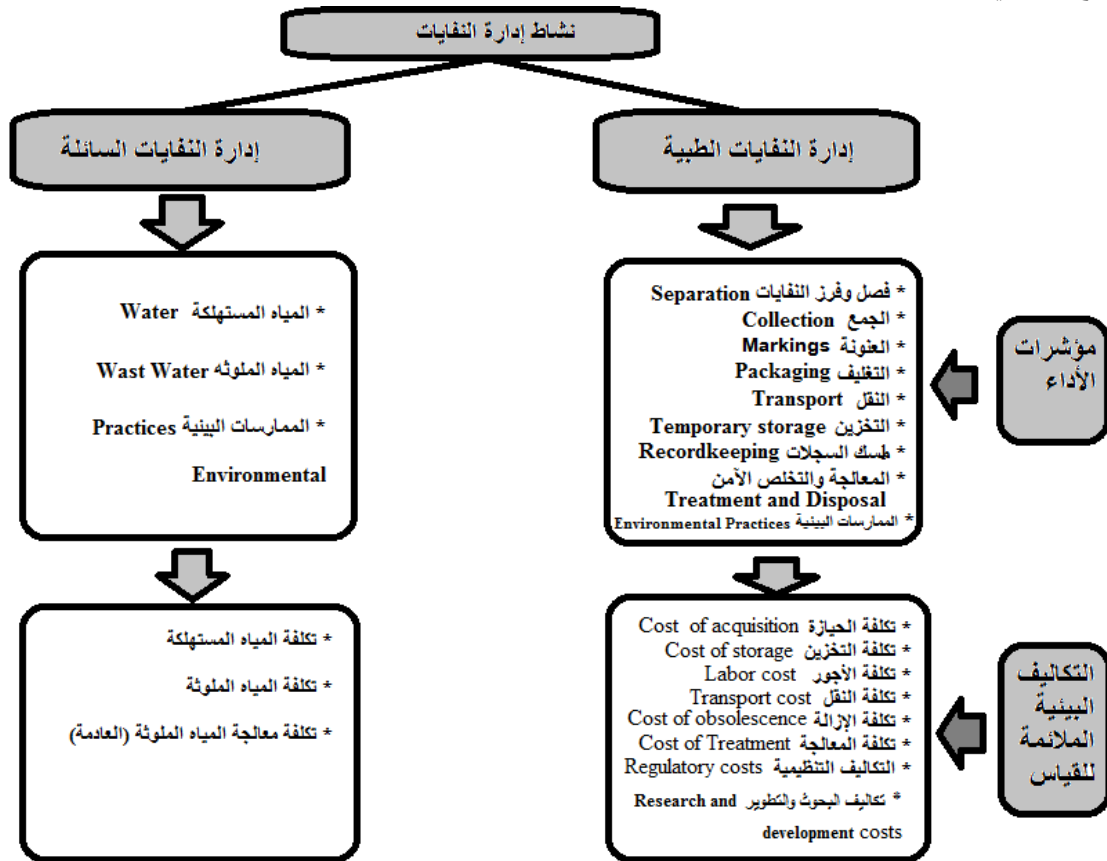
نشاط إدارة النفايات

إدارة النفايات الطبية

إدارة النفايات السائلة

مؤشرات الأداء

* فصل وفرز النفايات Separation
* الجمع Collection
* العنونة Markings
* التغليف Packaging
* النقل Transport
* التخزين Temporary storage
* مسك السجلات Recordkeeping
* المعالجة والتخلص الآمن
Treatment and Disposal
* الممارسات البيئية Environmental Practices

* المياه المستهلكة Water
* المياه الملوثه Wast Water
* الممارسات البيئية Practices
Environmental

التكاليف البيئية الملائمة للقياس

* تكلفة الحيازة Cost of acquisition
* تكلفة التخزين Cost of storage
* تكلفة الأجور Labor cost
* تكلفة النقل Transport cost
* تكلفة الإزالة Cost of obsolescence
* تكلفة المعالجة Cost of Treatment
* التكاليف التنظيمية Regulatory costs
* تكاليف البحوث والتطوير Research and development costs

* تكلفة المياه المستهلكة
* تكلفة المياه الملوثة
* تكلفة معالجة المياه الملوثة (العادمة)